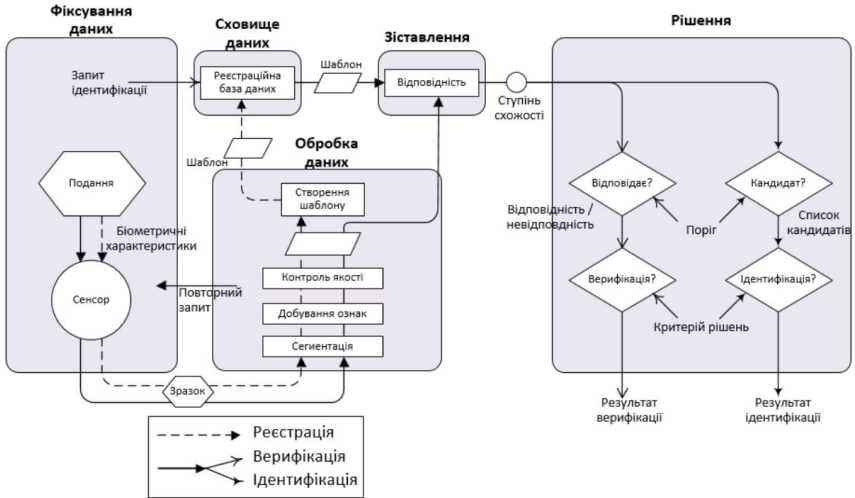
Фіксування даних

Сховище даних

Зіставлення

Рішення

Запит ідентифікації

Реєстраційна база даних

Шаблон

Відповідність

Ступінь схожості

Шаблон

Обробка даних

Подання

Створення шаблону

Відповідає?

Кандидат?

Біометричні характеристики

Відповідність / невідповідність

Поріг

Список кандидатів

Контроль якості

Сенсор

Повторний запит

Верифікація?

Ідентифікація?

Добування ознак

Критерій рішень

Сегиентація

Зразок

Результат верифікації

Результат ідентифікації

Реєстрація

Верифікація

Ідентифікація